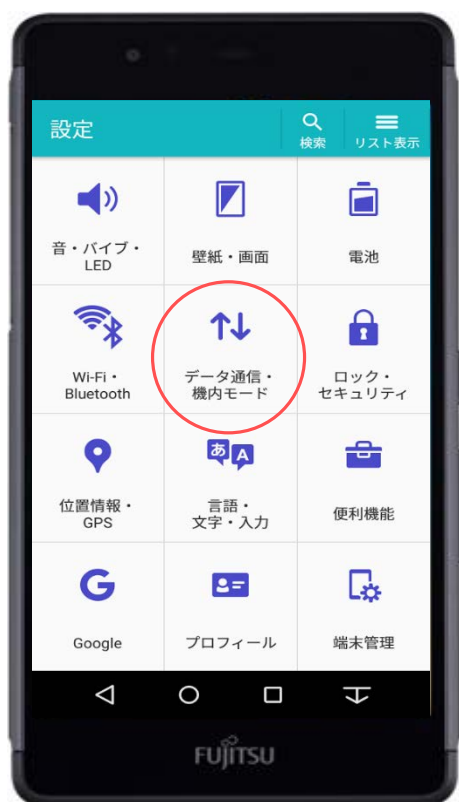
設定

検索

リスト表示

音・バイブ・LED

壁紙・画面

電池

Wi-Fi・Bluetooth

データ通信・機内モード

ロック・セキュリティ

位置情報・GPS

あ A

言語・文字・入力

便利機能

Google

プロフィール

端末管理

FUJITSU